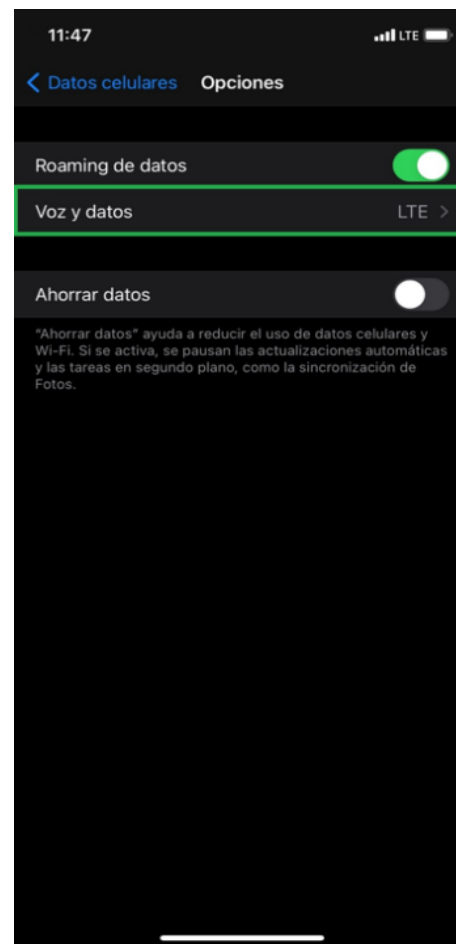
11:47

LTE

Datos celulares Opciones

Roaming de datos

Voz y datos LTE

Ahorrar datos

"Ahorrar datos" ayuda a reducir el uso de datos celulares y Wi-Fi. Si se activa, se pausan las actualizaciones automáticas y las tareas en segundo plano, como la sincronización de Fotos.